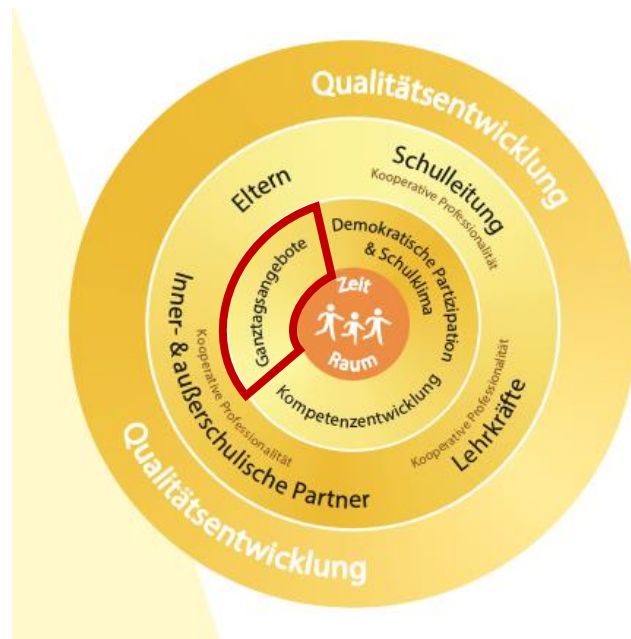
Qualitätsentwicklung

Schulleitung
Kooperative Professionalität

Eltern

Demokratische Partizipation & Schulklima

Ganztagsangebote

Zeit
Raum

Kompetenzentwicklung

Inner- & außerschulische Partner
Kooperative Professionalität

Lehrkräfte
Kooperative Professionalität

Qualitätsentwicklung